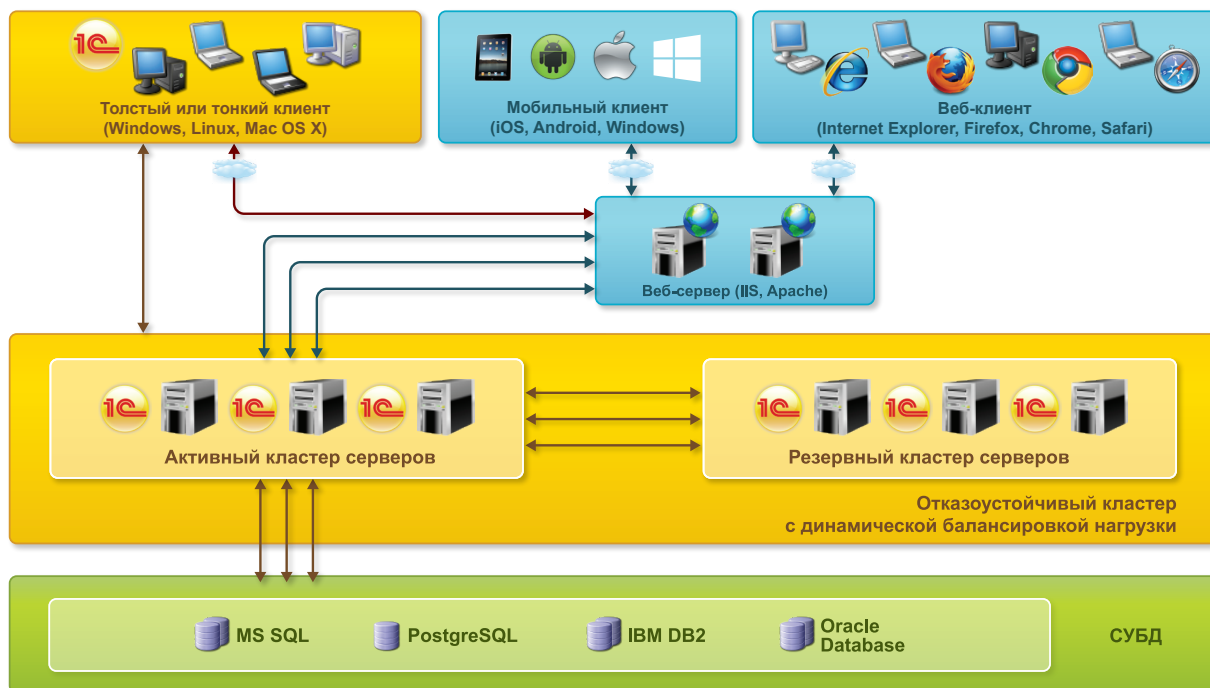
1С

Толстый или тонкий клиент
(Windows, Linux, Mac OS X)

Мобильный клиент
(iOS, Android, Windows)

Веб-клиент
(Internet Explorer, Firefox, Chrome, Safari)

Веб-сервер (IIS, Apache)

1С 1С 1С

Активный кластер серверов

1С 1С 1С

Резервный кластер серверов

Отказоустойчивый кластер
с динамической балансировкой нагрузки

MS SQL PostgreSQL IBM DB2 Oracle Database

СУБД